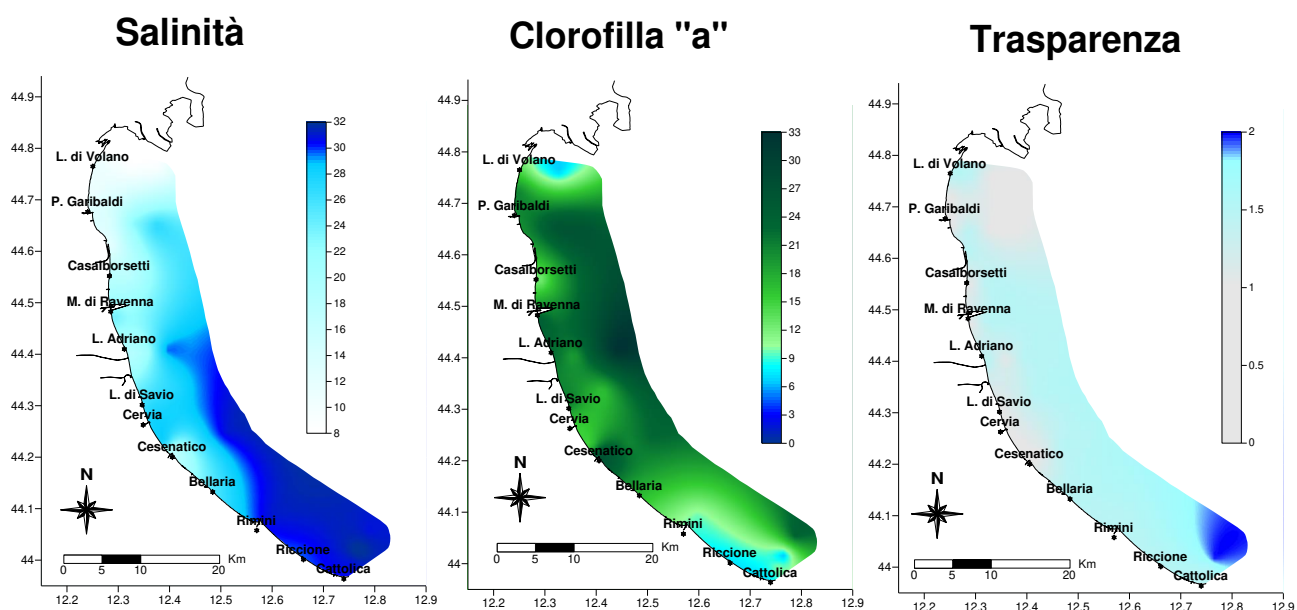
Salinità

44.9
44.8
44.7
44.6
44.5
44.4
44.3
44.2
44.1
44

L. di Volano
P. Garibaldi
Casalborsetti
M. di Ravenna
L. Adriano
L. di Savio
Cervia
Cesenatico
Bellaria
Rimini
Riccione
Cattolica

32
30
28
26
24
22
20
18
16
14
12
10
8

N

0 5 10 20 Km

12.2 12.3 12.4 12.5 12.6 12.7 12.8 12.9

Clorofilla "a"

44.9
44.8
44.7
44.6
44.5
44.4
44.3
44.2
44.1
44

L. di Volano
P. Garibaldi
Casalborsetti
M. di Ravenna
L. Adriano
L. di Savio
Cervia
Cesenatico
Bellaria
Rimini
Riccione
Cattolica

33
30
27
24
21
18
15
12
9
6
3
0

N

0 5 10 20 Km

12.2 12.3 12.4 12.5 12.6 12.7 12.8 12.9

Trasparenza

44.9
44.8
44.7
44.6
44.5
44.4
44.3
44.2
44.1
44

L. di Volano
P. Garibaldi
Casalborsetti
M. di Ravenna
L. Adriano
L. di Savio
Cervia
Cesenatico
Bellaria
Rimini
Riccione
Cattolica

2
1.5
1
0.5
0

N

0 5 10 20 Km

12.2 12.3 12.4 12.5 12.6 12.7 12.8 12.9